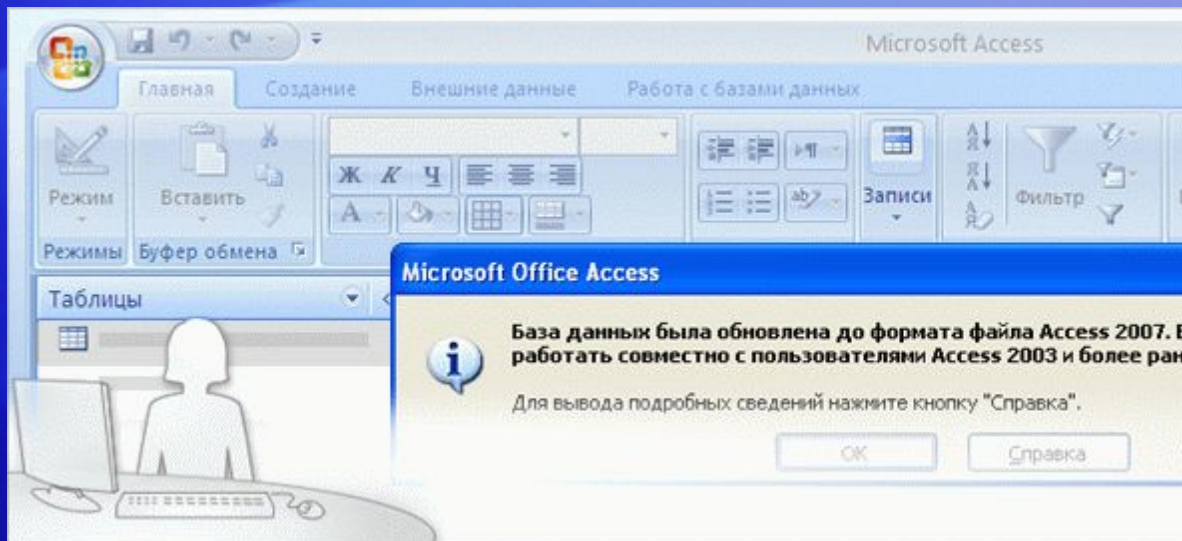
Microsoft Access

Главная Создание Внешние данные Работа с базами данных

Режим Вставить Ж К Ч Записи Фильтр

Режимы Буфер обмена

Таблицы

Microsoft Office Access

База данных была обновлена до формата файла Access 2007. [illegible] работать совместно с пользователями Access 2003 и более ран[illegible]

Для вывода подробных сведений нажмите кнопку "Справка".

OK Справка